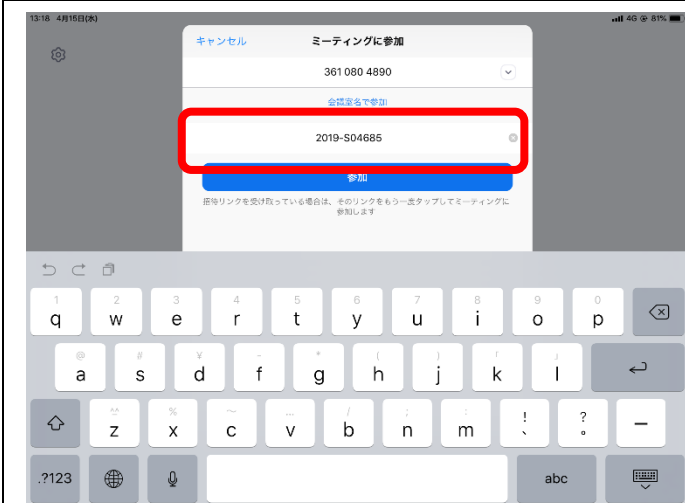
13:18 4月15日(水)

4G 81%

キャンセル

ミーティングに参加

361 080 4890

会議室名で参加

2019-S04685

参加

招待リンクを受け取っている場合は、そのリンクをもう一度タップしてミーティングに参加します

1 q 2 w 3 e 4 r 5 t 6 y 7 u 8 i 9 o 0 p

@ a # s ¥ d - f * g ( h ) j 「 k 」 l

^_^ z % x ~ c … v / b ; n : m ! 、 ? 。 —

.?123

abc